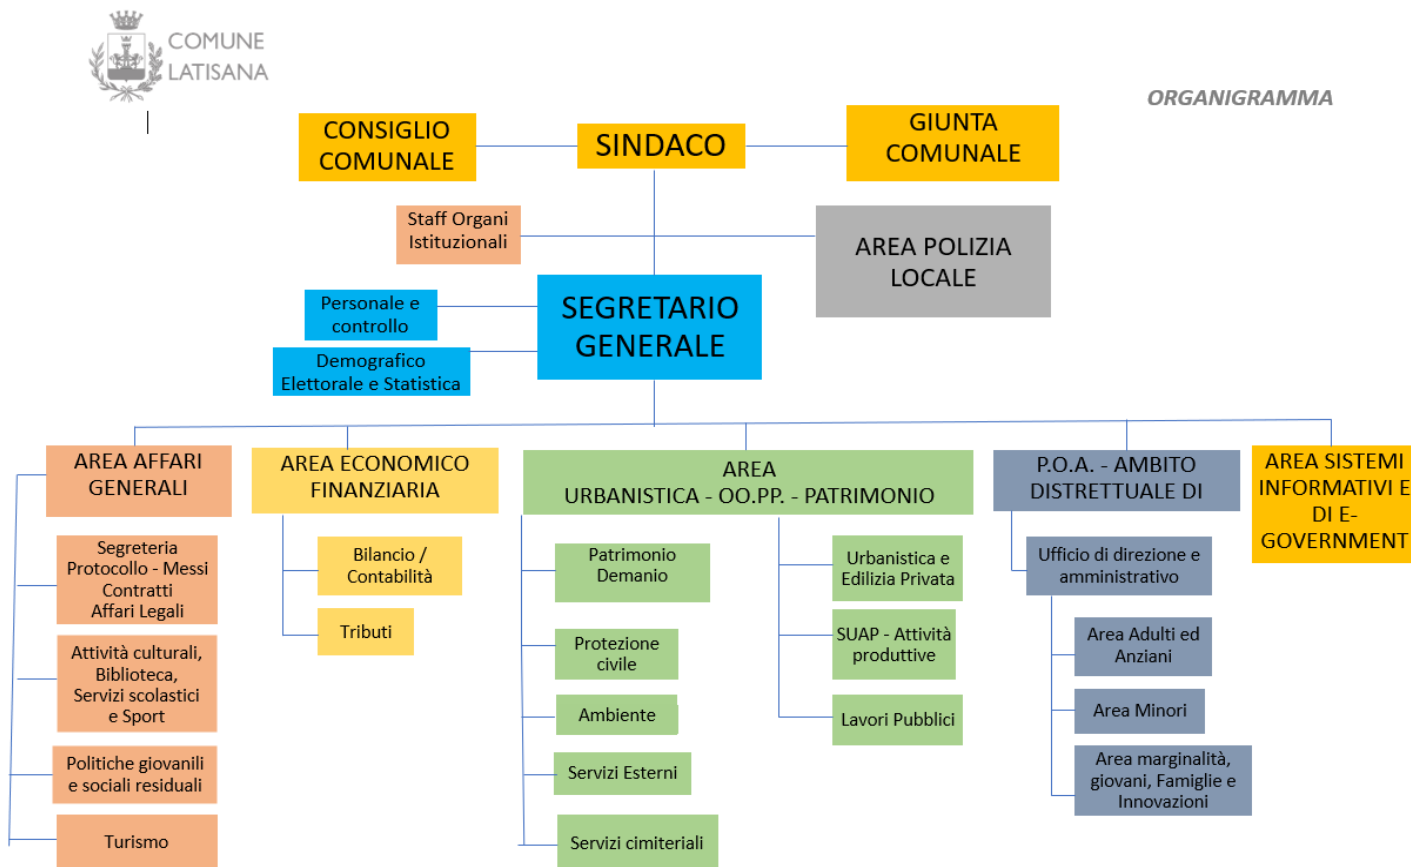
COMUNE LATISANA

ORGANIGRAMMA

CONSIGLIO COMUNALE

SINDACO

GIUNTA COMUNALE

Staff Organi Istituzionali

AREA POLIZIA LOCALE

Personale e controllo

Demografico Elettorale e Statistica

SEGRETARIO GENERALE

AREA AFFARI GENERALI

Segreteria Protocollo - Messi Contratti Affari Legali

Attività culturali, Biblioteca, Servizi scolastici e Sport

Politiche giovanili e sociali residuali

Turismo

AREA ECONOMICO FINANZIARIA

Bilancio / Contabilità

Tributi

AREA URBANISTICA - OO.PP. - PATRIMONIO

Patrimonio Demanio

Protezione civile

Ambiente

Servizi Esterni

Servizi cimiteriali

Urbanistica e Edilizia Privata

SUAP - Attività produttive

Lavori Pubblici

P.O.A. - AMBITO DISTRETTUALE DI

Ufficio di direzione e amministrativo

Area Adulti ed Anziani

Area Minori

Area marginalità, giovani, Famiglie e Innovazioni

AREA SISTEMI INFORMATIVI E DI E-GOVERNMENT